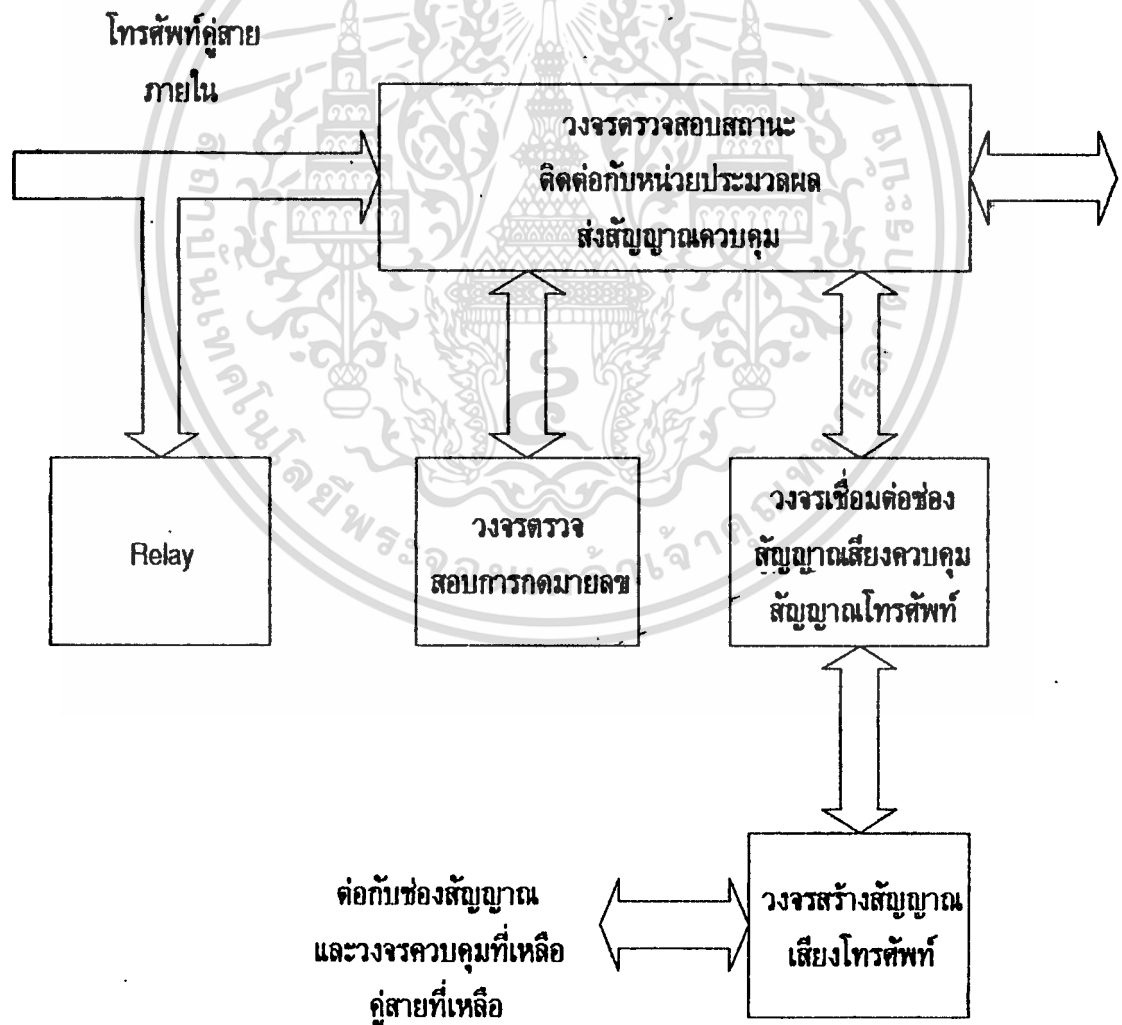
โทรศัพท์คู่สาย
ภายใน

วงจรตรวจสอบสถานะ
ติดต่อกับหน่วยประมวลผล
ส่งสัญญาณควบคุม

Relay

วงจรตรวจ
สอบการกดหมายเลข

วงจรเชื่อมต่อช่อง
สัญญาณเสียงควบคุม
สัญญาณโทรศัพท์

ต่อกับช่องสัญญาณ
และวงจรควบคุมที่เหลือ
คู่สายที่เหลือ

วงจรสร้างสัญญาณ
เสียงโทรศัพท์